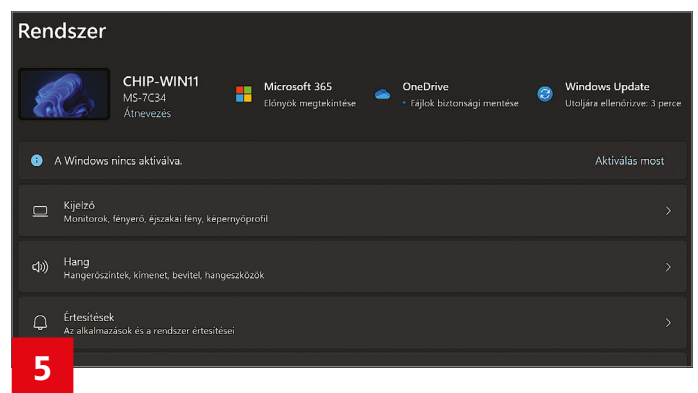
Rendszer

CHIP-WIN11
MS-7C34
Átnevezés

Microsoft 365
Előnyök megtekintése

OneDrive
• Fájlok biztonsági mentése

Windows Update
Utoljára ellenőrizve: 3 perce

A Windows nincs aktiválva.
Aktiválás most

Kijelző
Monitorok, fényerő, éjszakai fény, képernyőprofil

Hang
Hangerőszintek, kimenet, bevitel, hangeszközök

Értesítések
Az alkalmazások és a rendszer értesítései

5